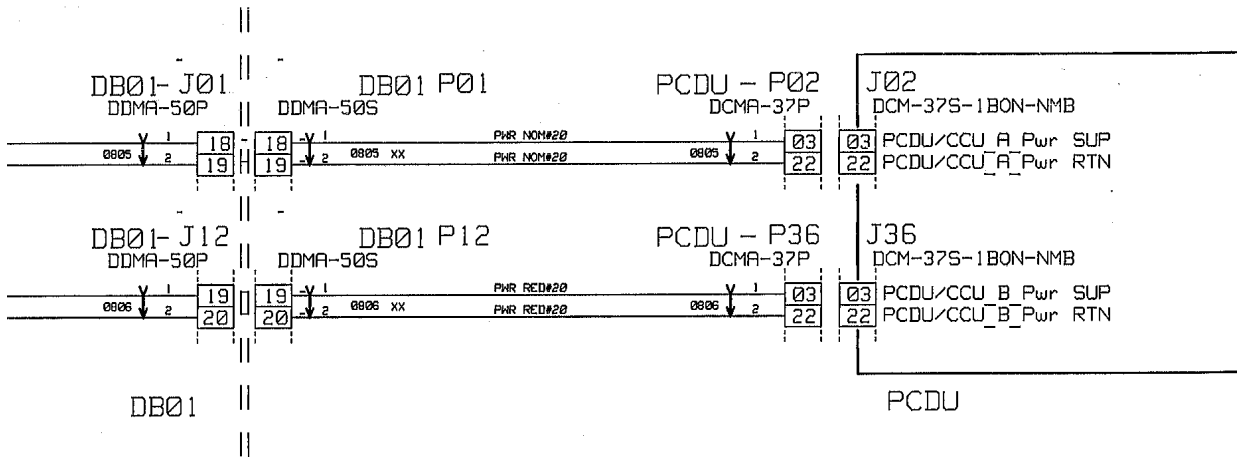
DB01- J01
DDMA-50P

DB01 P01
DDMA-50S

PCDU – P02
DCMA-37P

J02
DCM-37S-1BON-NMB

0805 1 2 18 19

18 19 1 2 0805 XX

PWR NOM#20
PWR NOM#20

0805 1 2 03 22

03 PCDU/CCU_A_Pwr SUP
22 PCDU/CCU_A_Pwr RTN

DB01- J12
DDMA-50P

DB01 P12
DDMA-50S

PCDU – P36
DCMA-37P

J36
DCM-37S-1BON-NMB

0806 1 2 19 20

19 20 1 2 0806 XX

PWR RED#20
PWR RED#20

0806 1 2 03 22

03 PCDU/CCU_B_Pwr SUP
22 PCDU/CCU_B_Pwr RTN

DB01

PCDU